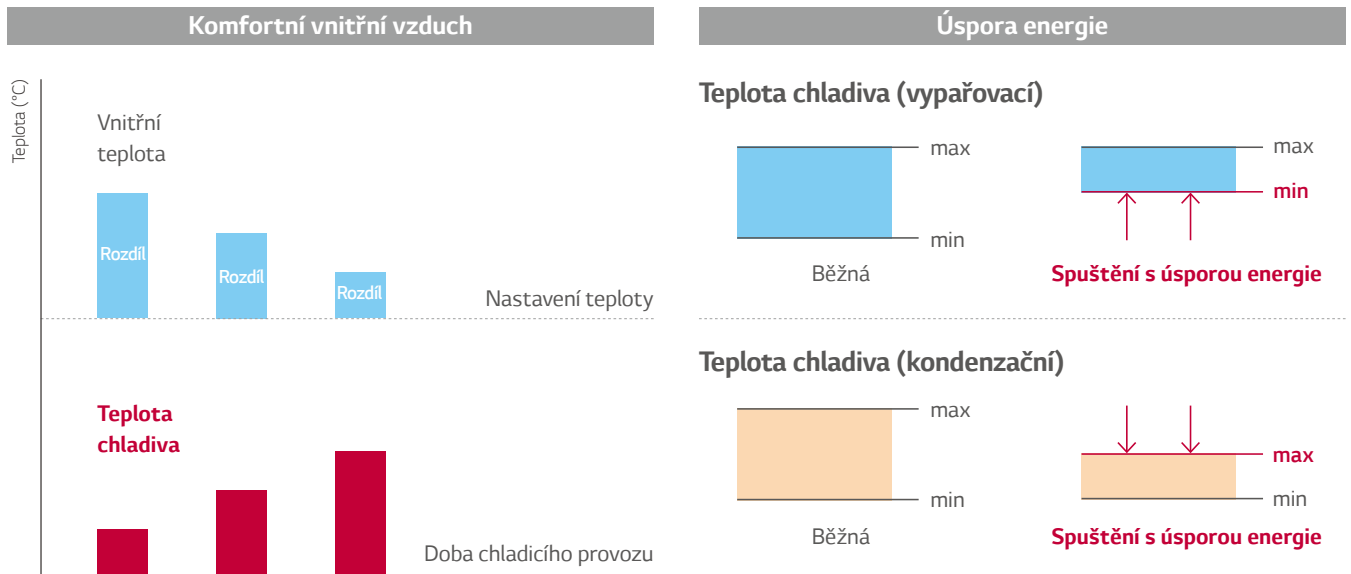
Komfortní vnitřní vzduch

Teplota (°C)

Vnitřní teplota

Rozdíl

Rozdíl

Rozdíl

Nastavení teploty

Teplota chladiva

Doba chladicího provozu

Úspora energie

Teplota chladiva (vypařovací)

max

min

Běžná

max

min

Spuštění s úsporou energie

Teplota chladiva (kondenzační)

max

min

Běžná

max

min

Spuštění s úsporou energie